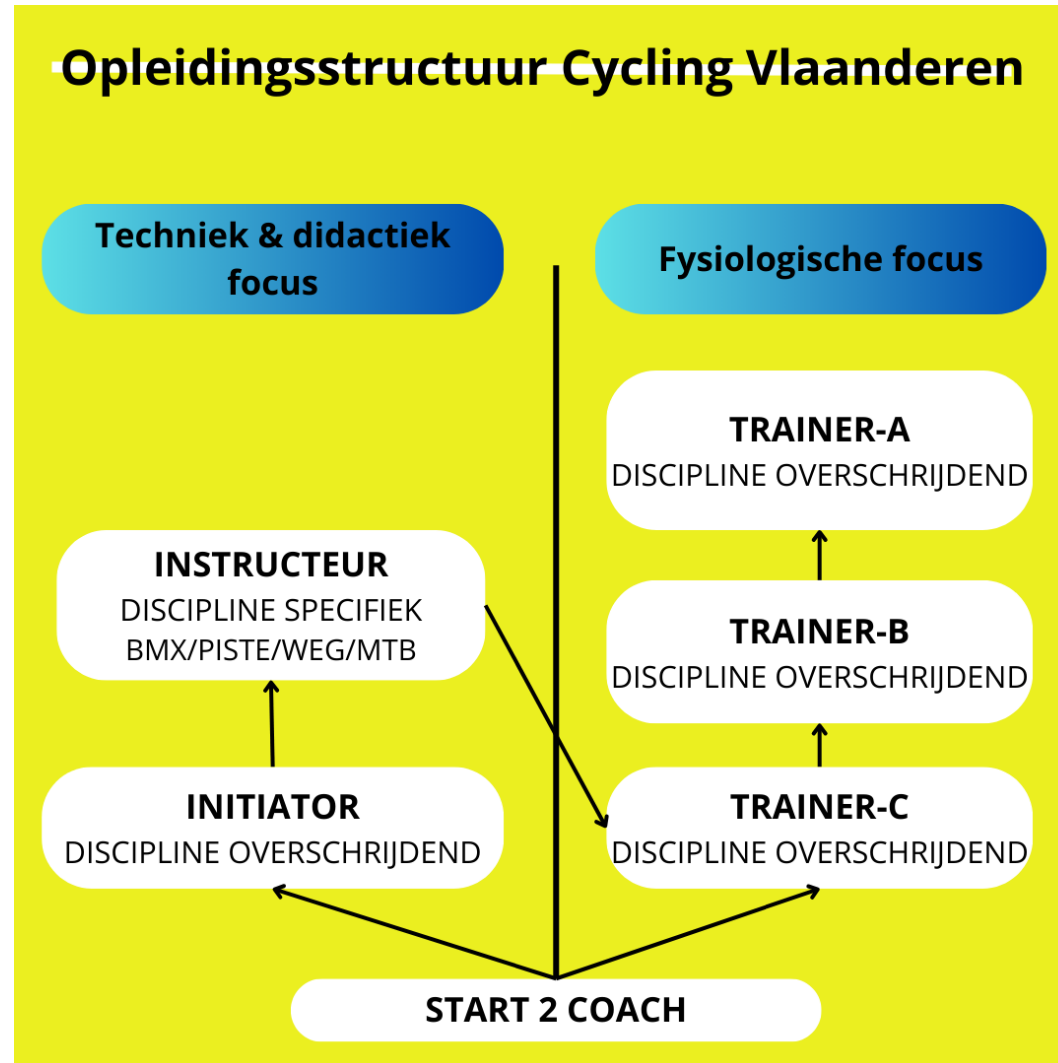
Opleidingsstructuur Cycling Vlaanderen

Techniek & didactiek focus

Fysiologische focus

TRAINER-A
DISCIPLINE OVERSCHRIJDEND

INSTRUCTEUR
DISCIPLINE SPECIFIEK
BMX/PISTE/WEG/MTB

TRAINER-B
DISCIPLINE OVERSCHRIJDEND

INITIATOR
DISCIPLINE OVERSCHRIJDEND

TRAINER-C
DISCIPLINE OVERSCHRIJDEND

START 2 COACH